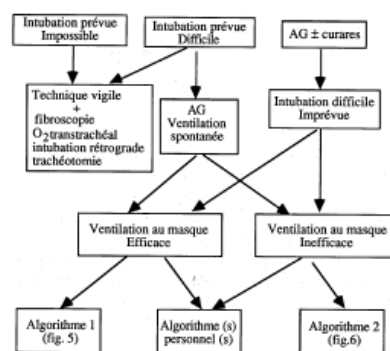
Intubation prévue Impossible

Intubation prévue Difficile

AG ± curares

Technique vigile + fibroscopie $O_2$transtrachéal intubation rétrograde trachéotomie

AG Ventilation spontanée

Intubation difficile Imprévue

Ventilation au masque Efficace

Ventilation au masque Inefficace

Algorithme 1 (fig. 5)

Algorithme (s) personnel (s)

Algorithme 2 (fig.6)